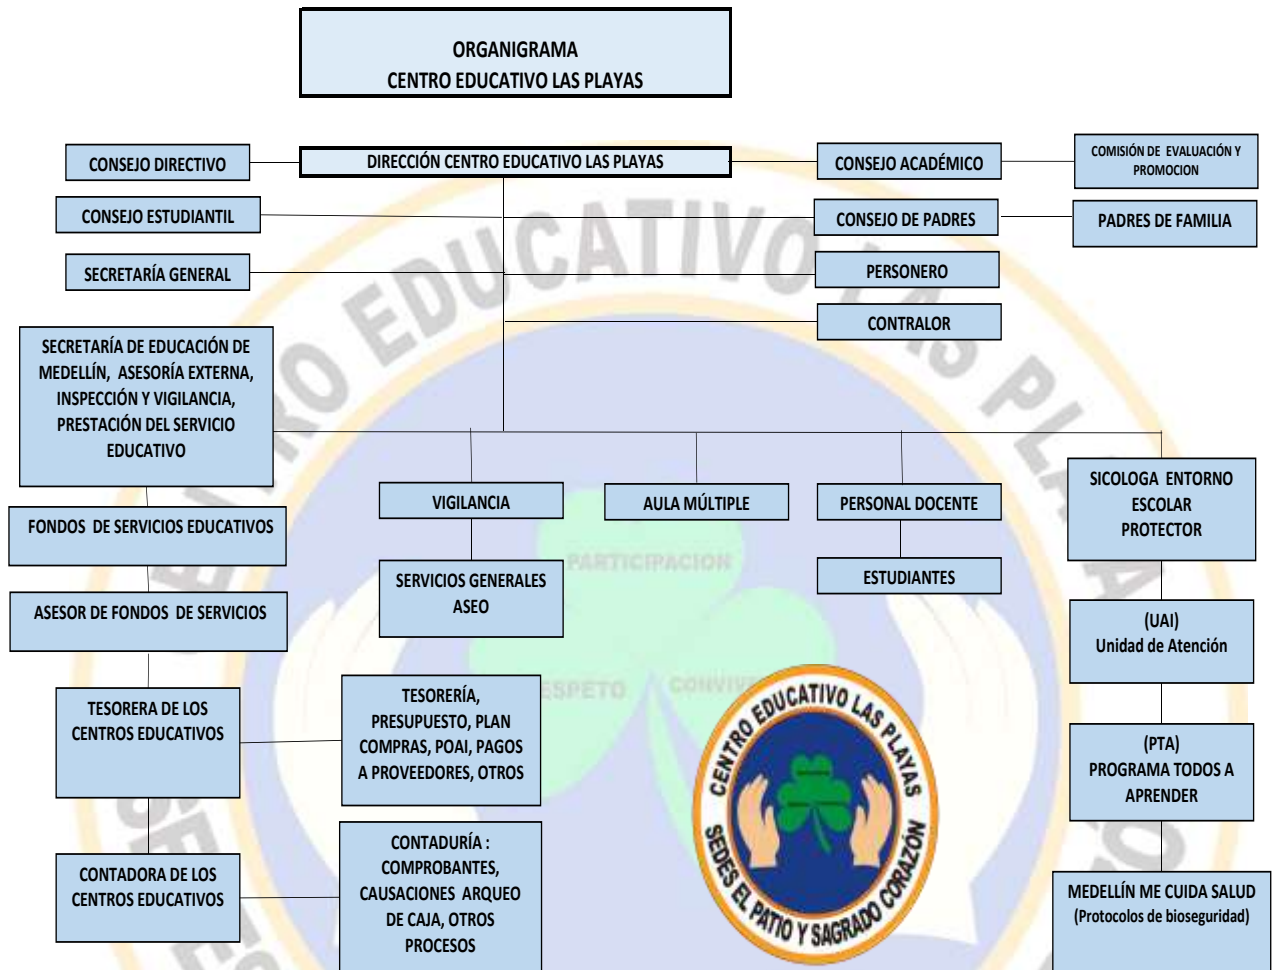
ORGANIGRAMA
CENTRO EDUCATIVO LAS PLAYAS

CONSEJO DIRECTIVO

DIRECCIÓN CENTRO EDUCATIVO LAS PLAYAS

CONSEJO ACADÉMICO

COMISIÓN DE EVALUACIÓN Y PROMOCION

CONSEJO ESTUDIANTIL

CONSEJO DE PADRES

PADRES DE FAMILIA

SECRETARÍA GENERAL

PERSONERO

CONTRALOR

SECRETARÍA DE EDUCACIÓN DE MEDELLÍN, ASESORÍA EXTERNA, INSPECCIÓN Y VIGILANCIA, PRESTACIÓN DEL SERVICIO EDUCATIVO

VIGILANCIA

AULA MÚLTIPLE

PERSONAL DOCENTE

SICOLOGA ENTORNO ESCOLAR PROTECTOR

FONDOS DE SERVICIOS EDUCATIVOS

SERVICIOS GENERALES ASEO

ESTUDIANTES

ASESOR DE FONDOS DE SERVICIOS

(UAI)
Unidad de Atención

TESORERA DE LOS CENTROS EDUCATIVOS

TESORERÍA, PRESUPUESTO, PLAN COMPRAS, POAI, PAGOS A PROVEEDORES, OTROS

(PTA)
PROGRAMA TODOS A APRENDER

CONTADORA DE LOS CENTROS EDUCATIVOS

CONTADURÍA : COMPROBANTES, CAUSACIONES ARQUEO DE CAJA, OTROS PROCESOS

CENTRO EDUCATIVO LAS PLAYAS
SEDES EL PATIO Y SAGRADO CORAZÓN

MEDELLÍN ME CUIDA SALUD
(Protocolos de bioseguridad)